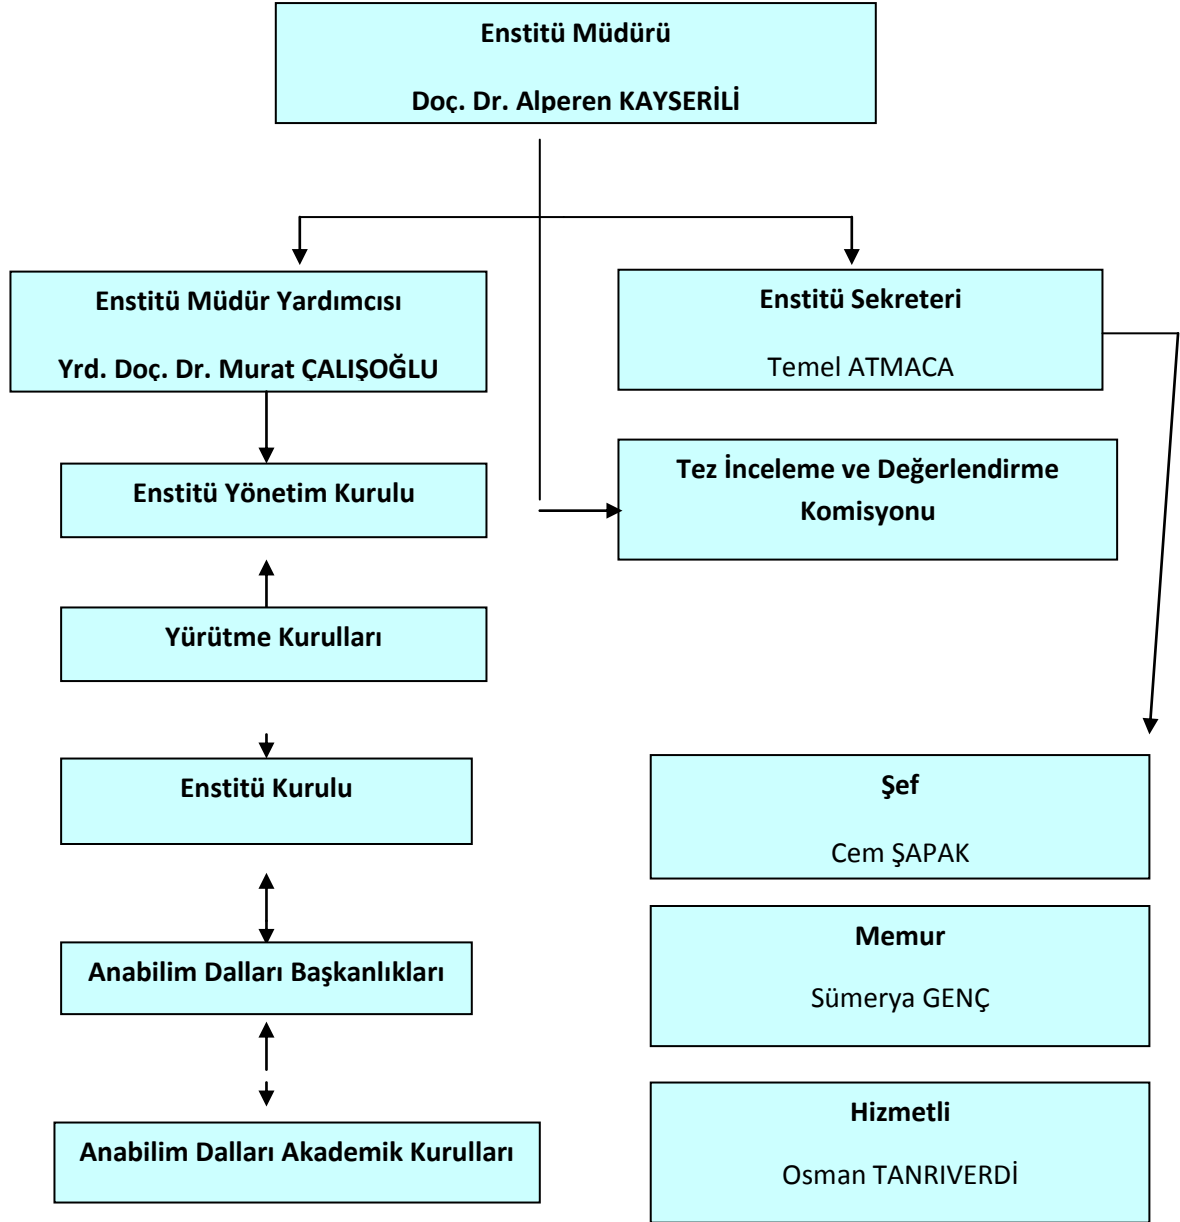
Enstitü Müdürü

Doç. Dr. Alperen KAYSERİLİ

Enstitü Müdür Yardımcısı

Yrd. Doç. Dr. Murat ÇALIŞOĞLU

Enstitü Sekreteri

Temel ATMACA

Enstitü Yönetim Kurulu

Tez İnceleme ve Değerlendirme Komisyonu

Yürütme Kurulları

Enstitü Kurulu

Şef

Cem ŞAPAK

Memur

Sümerya GENÇ

Anabilim Dalları Başkanlıkları

Hizmetli

Osman TANRIVERDİ

Anabilim Dalları Akademik Kurulları